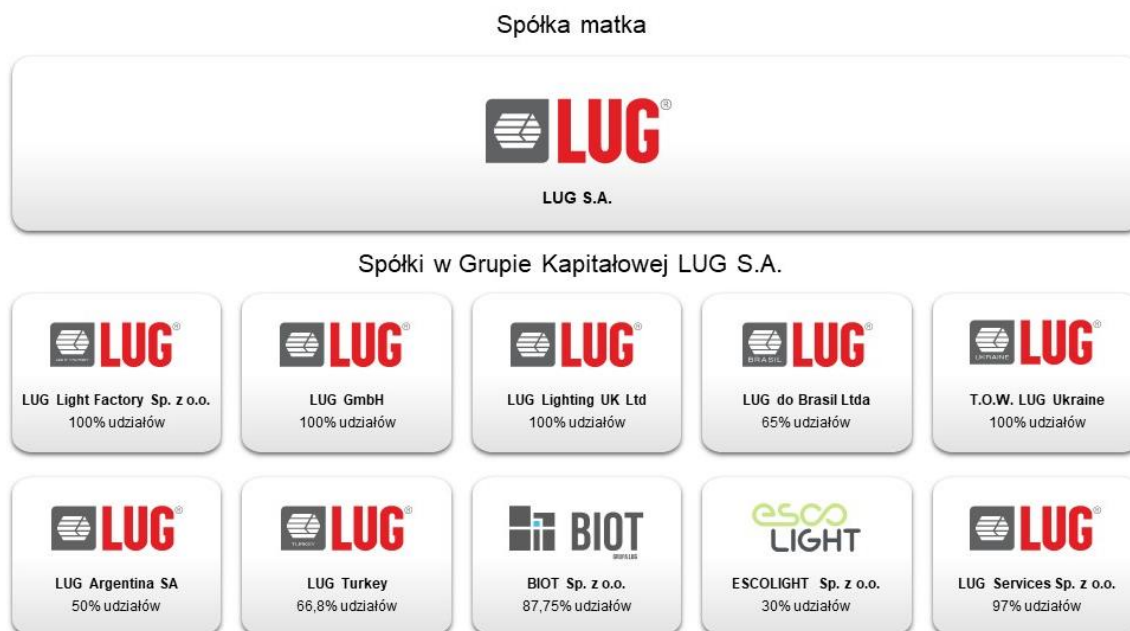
Spółka matka

LUG®

LUG S.A.

Spółki w Grupie Kapitałowej LUG S.A.

LUG®
LUG Light Factory Sp. z o.o.
100% udziałów

LUG®
LUG GmbH
100% udziałów

LUG®
LUG Lighting UK Ltd
100% udziałów

BRASIL LUG®
LUG do Brasil Ltda
65% udziałów

UKRAINE LUG®
T.O.W. LUG Ukraine
100% udziałów

LUG®
LUG Argentina SA
50% udziałów

TURKEY LUG®
LUG Turkey
66,8% udziałów

BIOT
BIOT Sp. z o.o.
87,75% udziałów

esco LIGHT
ESCOLIGHT Sp. z o.o.
30% udziałów

LUG®
LUG Services Sp. z o.o.
97% udziałów